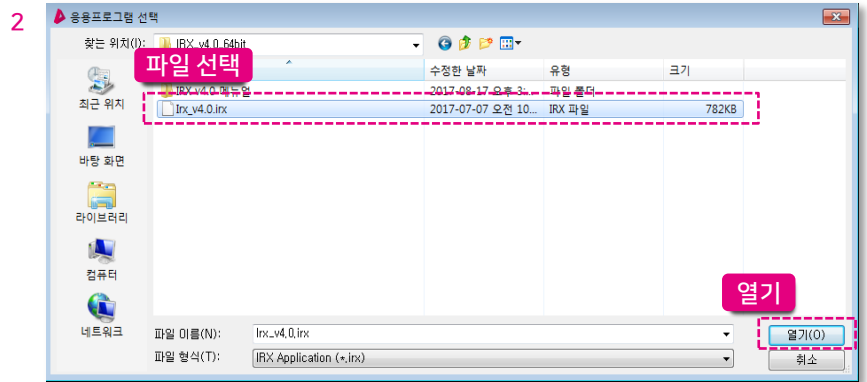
2

응용프로그램 선택

찾는 위치(I): IRX_v4.0_64bit

파일 선택

수정한 날짜 | 유형 | 크기

IRX_v4.0 매뉴얼 | 2017-08-17 오후 3:... | 파일 폴더 |

Irx_v4.0.irx | 2017-07-07 오전 10... | IRX 파일 | 782KB

최근 위치

바탕 화면

라이브러리

컴퓨터

네트워크

열기

파일 이름(N): Irx_v4.0.irx

파일 형식(T): IRX Application (*.irx)

열기(O)

취소